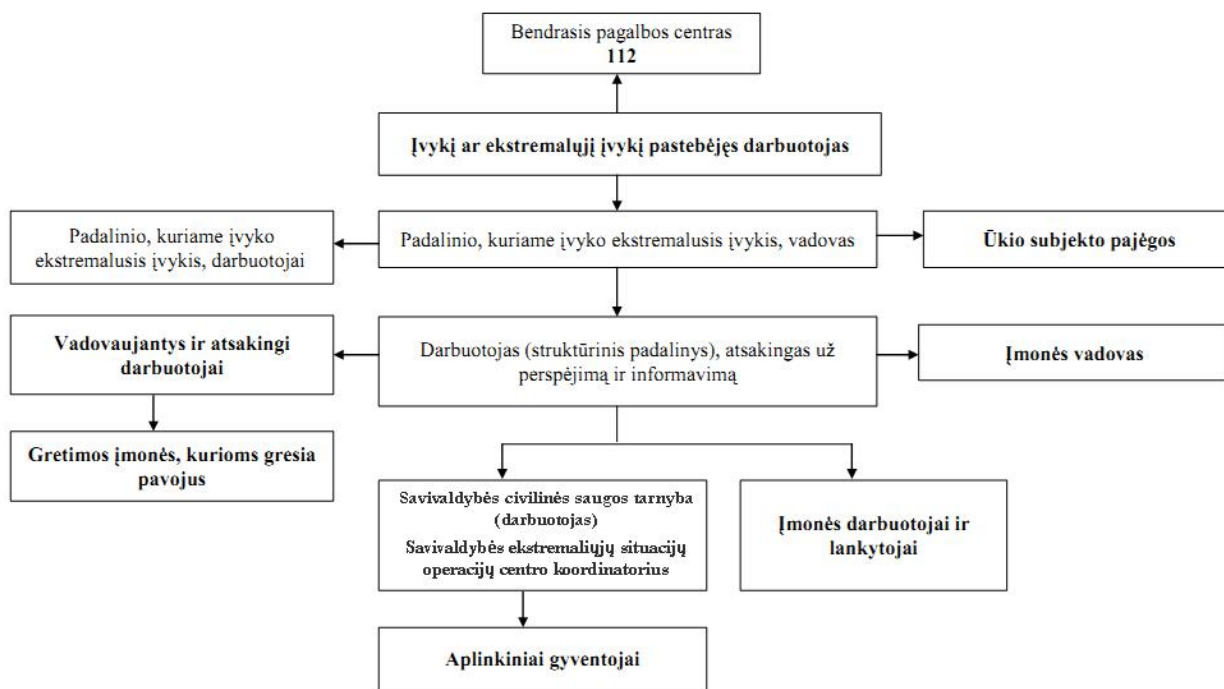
Bendrasis pagalbos centras
**112**

**Įvykį ar ekstremalųjį įvykį pastebėjęs darbuotojas**

Padalinio, kuriame įvyko ekstremalusis įvykis, darbuotojai

Padalinio, kuriame įvyko ekstremalusis įvykis, vadovas

**Ūkio subjekto pajėgos**

**Vadovaujantys ir atsakingi darbuotojai**

Darbuotojas (struktūrinis padalinys), atsakingas už perspėjimą ir informavimą

**Įmonės vadovas**

**Gretimos įmonės, kurioms gresia pavojus**

**Savivaldybės civilinės saugos tarnyba (darbuotojas)**
**Savivaldybės ekstremaliųjų situacijų operacijų centro koordinatorius**

**Įmonės darbuotojai ir lankytojai**

**Aplinkiniai gyventojai**